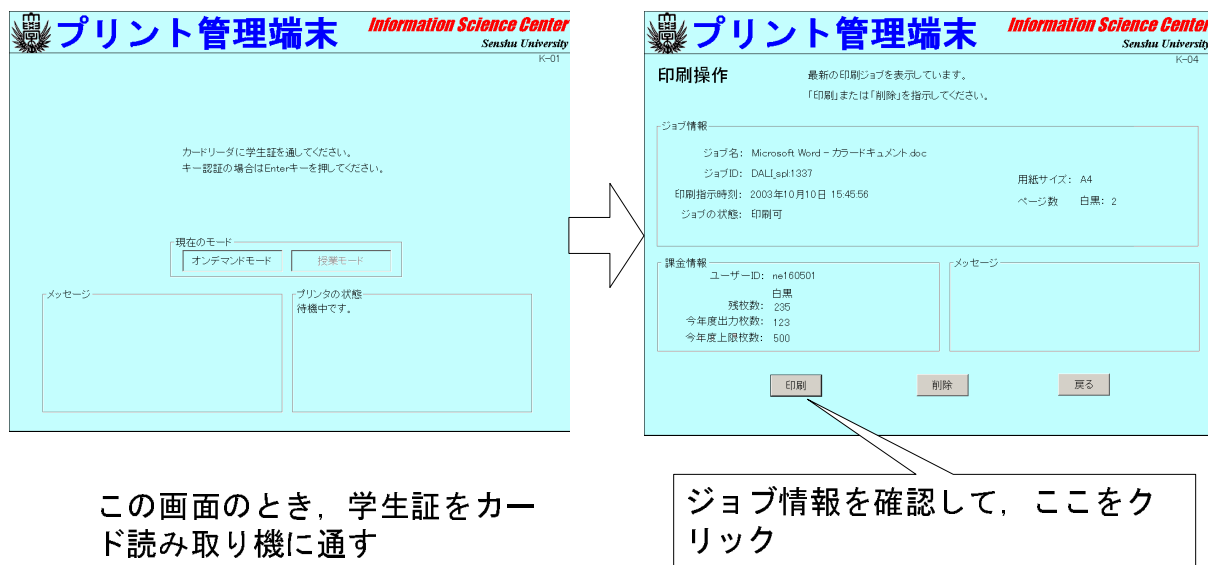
プリント管理端末
Information Science Center
Senshu University
K-01

カードリーダに学生証を通してください。
キー認証の場合はEnterキーを押してください。

現在のモード
オンデマンドモード
授業モード

メッセージ

プリンタの状態
待機中です。

プリント管理端末
Information Science Center
Senshu University
K-04

印刷操作
最新の印刷ジョブを表示しています。
「印刷」または「削除」を指示してください。

ジョブ情報
ジョブ名: Microsoft Word - カラードキュメント.doc
ジョブID: DALI_spl1337
印刷指示時刻: 2003年10月10日 15:45:56
ジョブの状態: 印刷可
用紙サイズ: A4
ページ数 白黒: 2

課金情報
ユーザーID: ne160501
白黒
残枚数: 235
今年度出力枚数: 123
今年度上限枚数: 500

メッセージ

印刷
削除
戻る

この画面のとき，学生証をカード読み取り機に通す

ジョブ情報を確認して，ここをクリック